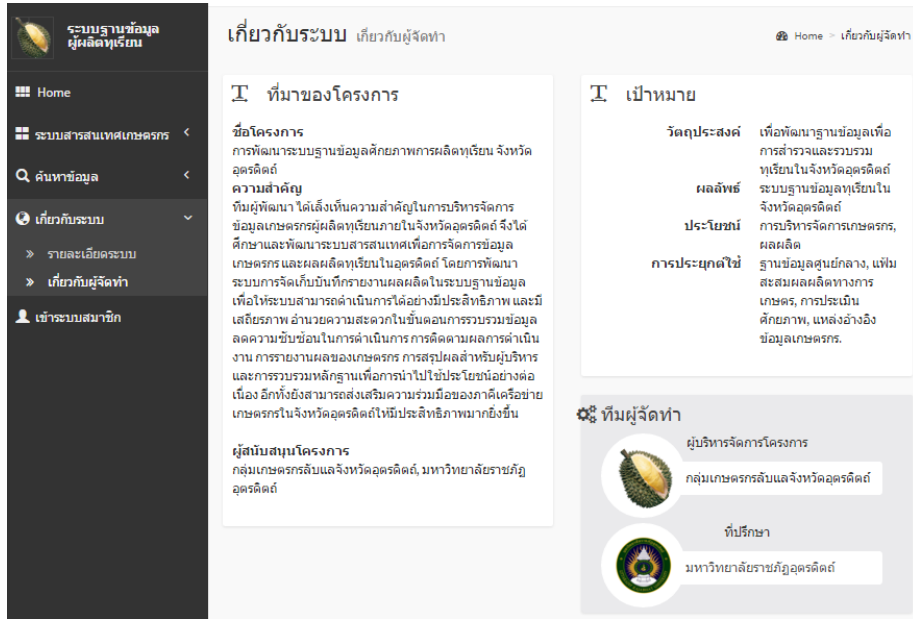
ระบบฐานข้อมูล ผู้ผลิตทุเรียน

Home

ระบบสารสนเทศเกษตรกร

ค้นหาข้อมูล

เกี่ยวกับระบบ

» รายละเอียดระบบ

» เกี่ยวกับผู้จัดทำ

เข้าระบบสมาชิก

เกี่ยวกับระบบ เกี่ยวกับผู้จัดทำ

Home > เกี่ยวกับผู้จัดทำ

ที่มาของโครงการ

ชื่อโครงการ
การพัฒนาระบบฐานข้อมูลศักยภาพการผลิตทุเรียน จังหวัดอุตรดิตถ์

ความสำคัญ
ทีมผู้พัฒนา ได้เล็งเห็นความสำคัญในการบริหารจัดการข้อมูลเกษตรกรผู้ผลิตทุเรียนภายในจังหวัดอุตรดิตถ์ จึงได้ศึกษาและพัฒนาระบบสารสนเทศเพื่อการจัดการข้อมูลเกษตรกร และผลผลิตทุเรียนในอุตรดิตถ์ โดยการพัฒนาระบบการจัดเก็บบันทึกรายงานผลผลิตในระบบฐานข้อมูล เพื่อให้ระบบสามารถดำเนินการได้อย่างมีประสิทธิภาพ และมีเสถียรภาพ อำนวยความสะดวกในขั้นตอนการรวบรวมข้อมูล ลดความซับซ้อนในการดำเนินการ การติดตามผลการดำเนินงาน การรายงานผลของเกษตรกร การสรุปผลสำหรับผู้บริหาร และการรวบรวมหลักฐานเพื่อการนำไปใช้ประโยชน์อย่างต่อเนื่อง อีกทั้งยังสามารถส่งเสริมความร่วมมือของภาคีเครือข่ายเกษตรกรในจังหวัดอุตรดิตถ์ให้มีประสิทธิภาพมากยิ่งขึ้น

ผู้สนับสนุนโครงการ
กลุ่มเกษตรกรลับแลจังหวัดอุตรดิตถ์, มหาวิทยาลัยราชภัฏอุตรดิตถ์

เป้าหมาย

| | |
|---|---|
| วัตถุประสงค์ | เพื่อพัฒนาฐานข้อมูลเพื่อการสำรวจและรวบรวมทุเรียนในจังหวัดอุตรดิตถ์ |
| ผลลัพธ์ | ระบบฐานข้อมูลทุเรียนในจังหวัดอุตรดิตถ์ |
| ประโยชน์ | การบริหารจัดการเกษตรกร, ผลผลิต |
| การประยุกต์ใช้ | ฐานข้อมูลศูนย์กลาง, แฟ้มสะสมผลผลิตทางการเกษตร, การประเมินศักยภาพ, แหล่งอ้างอิงข้อมูลเกษตรกร. |

ทีมผู้จัดทำ

ผู้บริหารจัดการโครงการ

กลุ่มเกษตรกรลับแลจังหวัดอุตรดิตถ์

ที่ปรึกษา

มหาวิทยาลัยราชภัฏอุตรดิตถ์